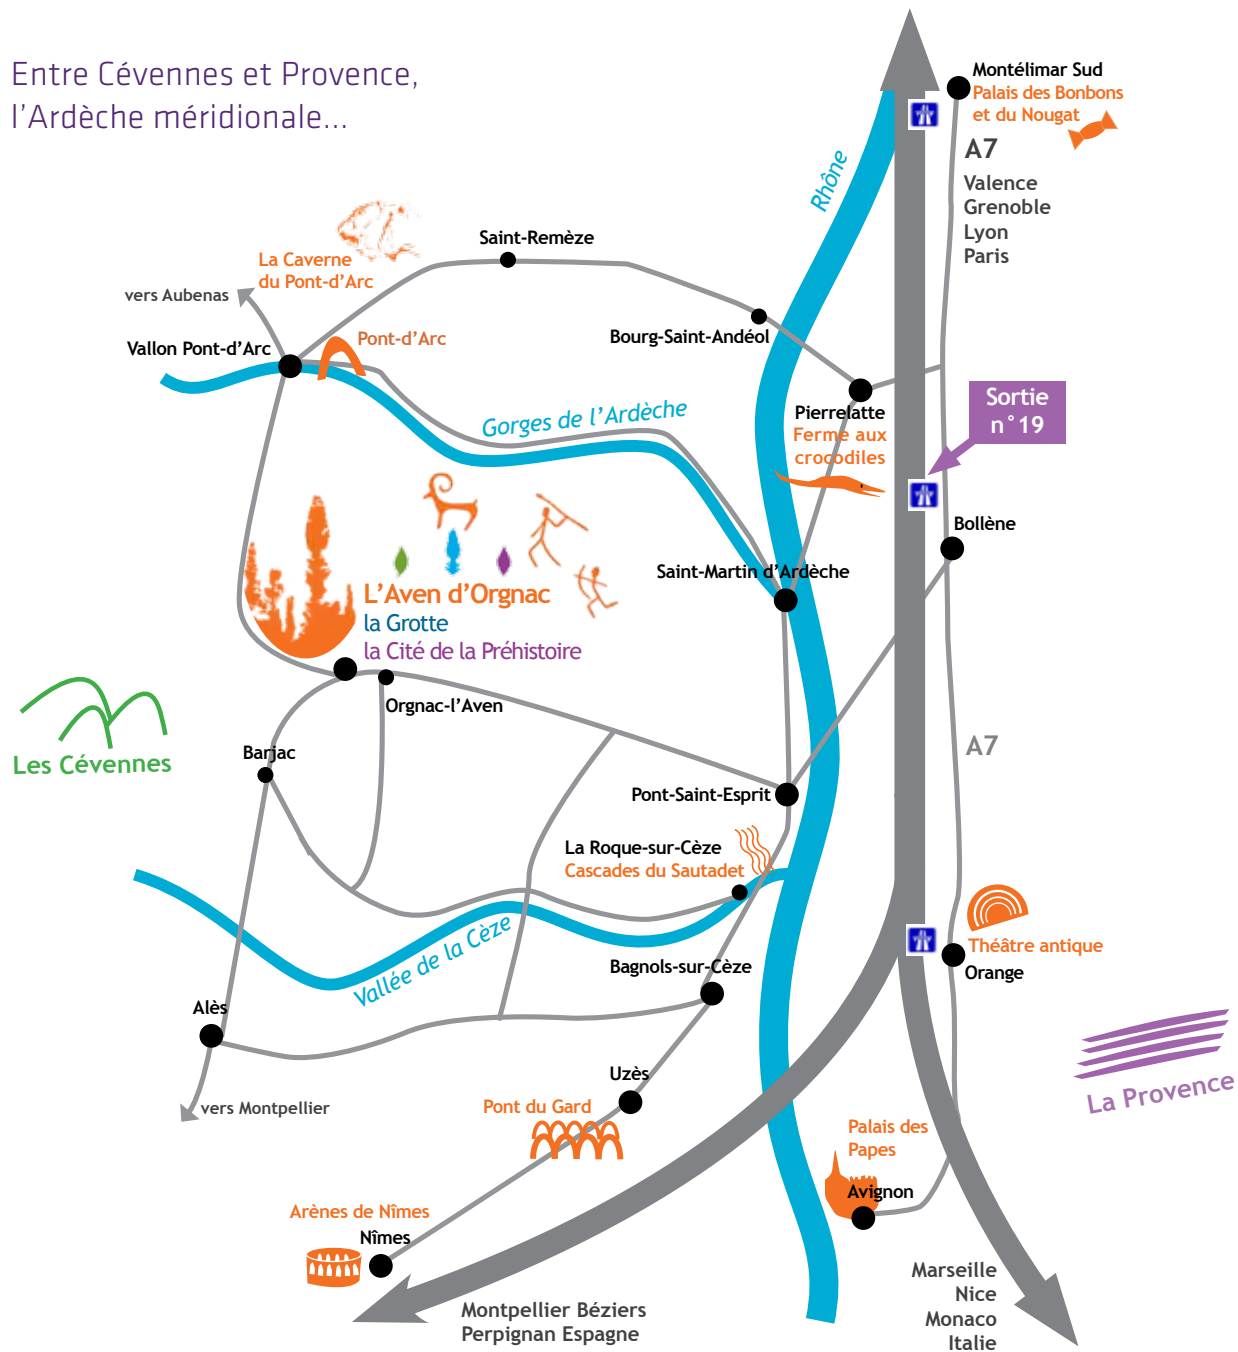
Entre Cévennes et Provence,
l'Ardèche méridionale...

Montélimar Sud
Palais des Bonbons et du Nougat
A7
Valence
Grenoble
Lyon
Paris

Rhône

Saint-Remèze
La Caverne du Pont-d'Arc
vers Aubenas
Vallon Pont-d'Arc
Pont-d'Arc
Bourg-Saint-Andéol
Gorges de l'Ardèche
Pierrelatte
Ferme aux crocodiles
Sortie n°19
Bollène
Saint-Martin d'Ardèche
L'Aven d'Orgnac
la Grotte
la Cité de la Préhistoire
Orgnac-l'Aven
Les Cévennes
Barjac
A7
Pont-Saint-Esprit
La Roque-sur-Cèze
Cascades du Sautadet
Théâtre antique
Orange
Vallée de la Cèze
Bagnols-sur-Cèze
Alès
La Provence
vers Montpellier
Uzès
Pont du Gard
Palais des Papes
Avignon
Arènes de Nîmes
Nîmes
Montpellier Béziers
Perpignan Espagne
Marseille
Nice
Monaco
Italie